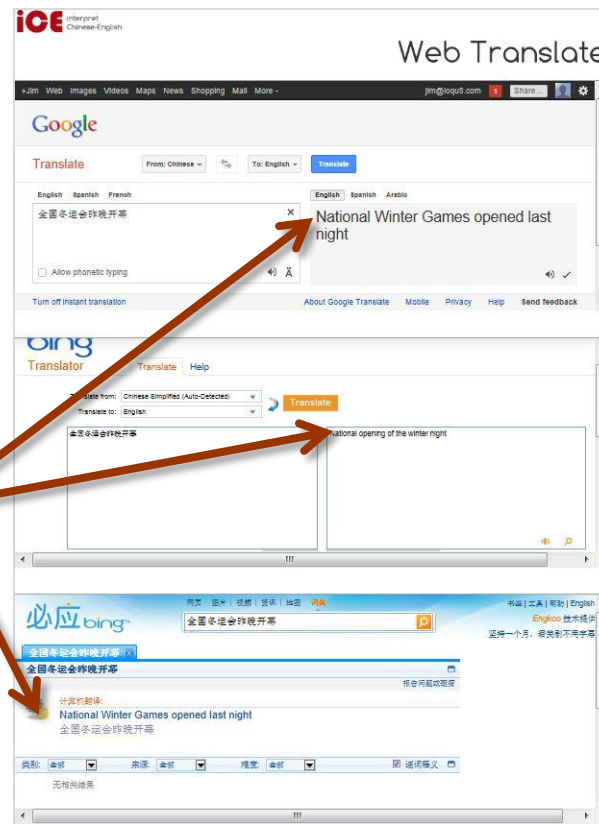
iCE interpret Chinese-English

Web Translate

+Jim Web Images Videos Maps News Shopping Mail More -

jim@loqu8.com 1 Share...

Google

Translate

From: Chinese - To: English - Translate

English Spanish French

全国冬运会昨晚开幕

Allow phonetic typing

English Spanish Arabic

National Winter Games opened last night

Turn off instant translation

About Google Translate Mobile Privacy Help Send feedback

bing Translator

Translate Help

Translate from: Chinese Simplified (Auto-Detected)

Translate to: English

Translate

全国冬运会昨晚开幕

National opening of the winter night

必应 bing

网页 图片 视频 资讯 地图 词典

全国冬运会昨晚开幕

书签 | 工具 | 帮助 | English

Engkoo 技术提供

坚持一个月，将受到不同学

全国冬运会昨晚开幕

全国冬运会昨晚开幕

报告问题或建议

计算机翻译:

National Winter Games opened last night

全国冬运会昨晚开幕

类别: 全部 来源: 全部 难度: 全部 ☑ 逐词释义

无相关结果